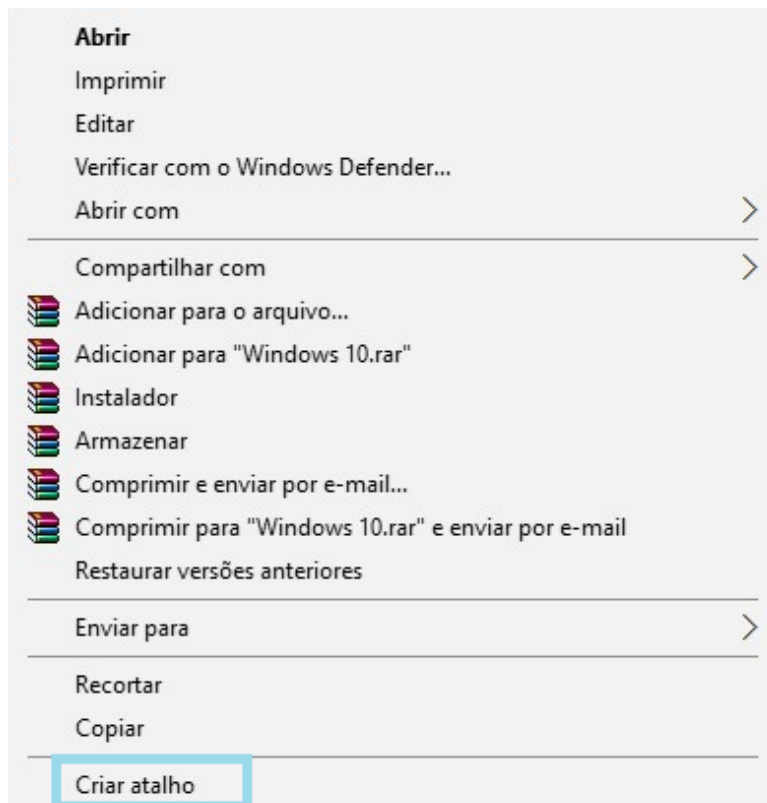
Abrir
Imprimir
Editar
Verificar com o Windows Defender...
Abrir com

Compartilhar com
Adicionar para o arquivo...
Adicionar para "Windows 10.rar"
Instalador
Armazenar
Comprimir e enviar por e-mail...
Comprimir para "Windows 10.rar" e enviar por e-mail
Restaurar versões anteriores

Enviar para

Recortar
Copiar

Criar atalho